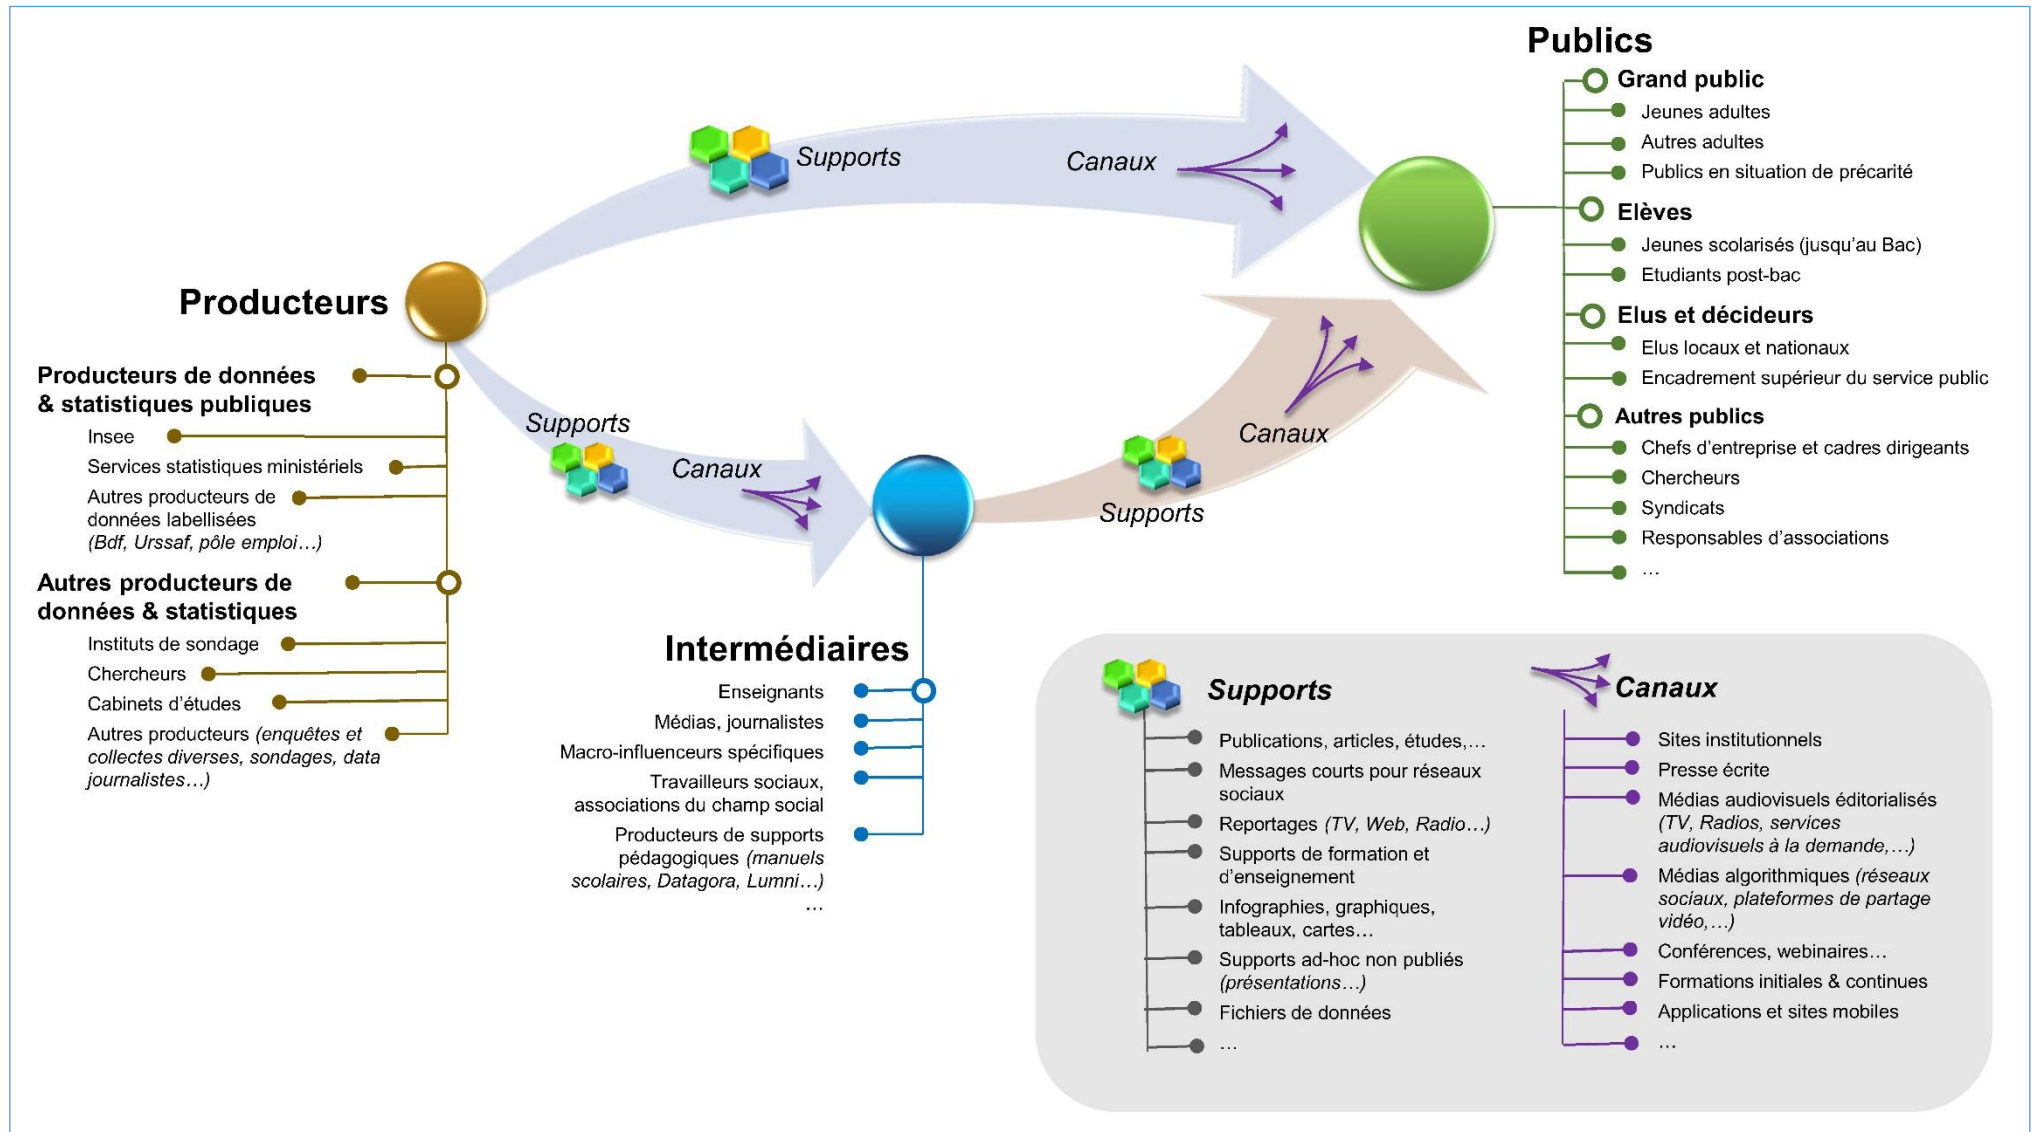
Supports

Canaux

Publics

Grand public
Jeunes adultes
Autres adultes
Publics en situation de précarité

Elèves
Jeunes scolarisés (jusqu'au Bac)
Etudiants post-bac

Elus et décideurs
Elus locaux et nationaux
Encadrement supérieur du service public

Autres publics
Chefs d'entreprise et cadres dirigeants
Chercheurs
Syndicats
Responsables d'associations
…

Producteurs

Producteurs de données & statistiques publiques
Insee
Services statistiques ministériels
Autres producteurs de données labellisées *(Bdf, Urssaf, pôle emploi…)*

Autres producteurs de données & statistiques
Instituts de sondage
Chercheurs
Cabinets d'études
Autres producteurs *(enquêtes et collectes diverses, sondages, data journalistes…)*

Supports

Canaux

Canaux

Supports

Intermédiaires
Enseignants
Médias, journalistes
Macro-influenceurs spécifiques
Travailleurs sociaux, associations du champ social
Producteurs de supports pédagogiques *(manuels scolaires, Datagora, Lumni…)*
…

Supports
Publications, articles, études,…
Messages courts pour réseaux sociaux
Reportages *(TV, Web, Radio…)*
Supports de formation et d'enseignement
Infographies, graphiques, tableaux, cartes…
Supports ad-hoc non publiés *(présentations…)*
Fichiers de données
…

Canaux
Sites institutionnels
Presse écrite
Médias audiovisuels éditorialisés *(TV, Radios, services audiovisuels à la demande,…)*
Médias algorithmiques *(réseaux sociaux, plateformes de partage vidéo,…)*
Conférences, webinaires…
Formations initiales & continues
Applications et sites mobiles
…